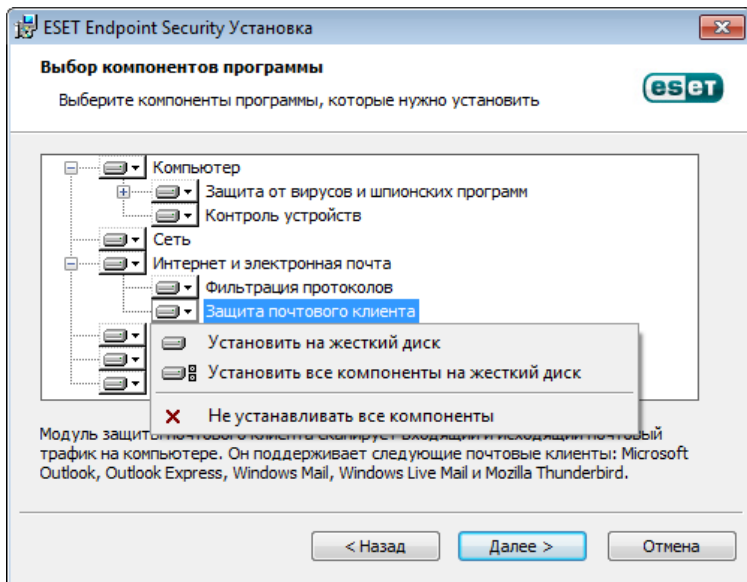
ESET Endpoint Security Установка

Выбор компонентов программы

Выберите компоненты программы, которые нужно установить

eset

Компьютер
Защита от вирусов и шпионских программ
Контроль устройств
Сеть
Интернет и электронная почта
Фильтрация протоколов
Защита почтового клиента

Установить на жесткий диск
Установить все компоненты на жесткий диск
Не устанавливать все компоненты

Модуль защиты почтового клиента сканирует входящий и исходящий почтовый трафик на компьютере. Он поддерживает следующие почтовые клиенты: Microsoft Outlook, Outlook Express, Windows Mail, Windows Live Mail и Mozilla Thunderbird.

< Назад
Далее >
Отмена